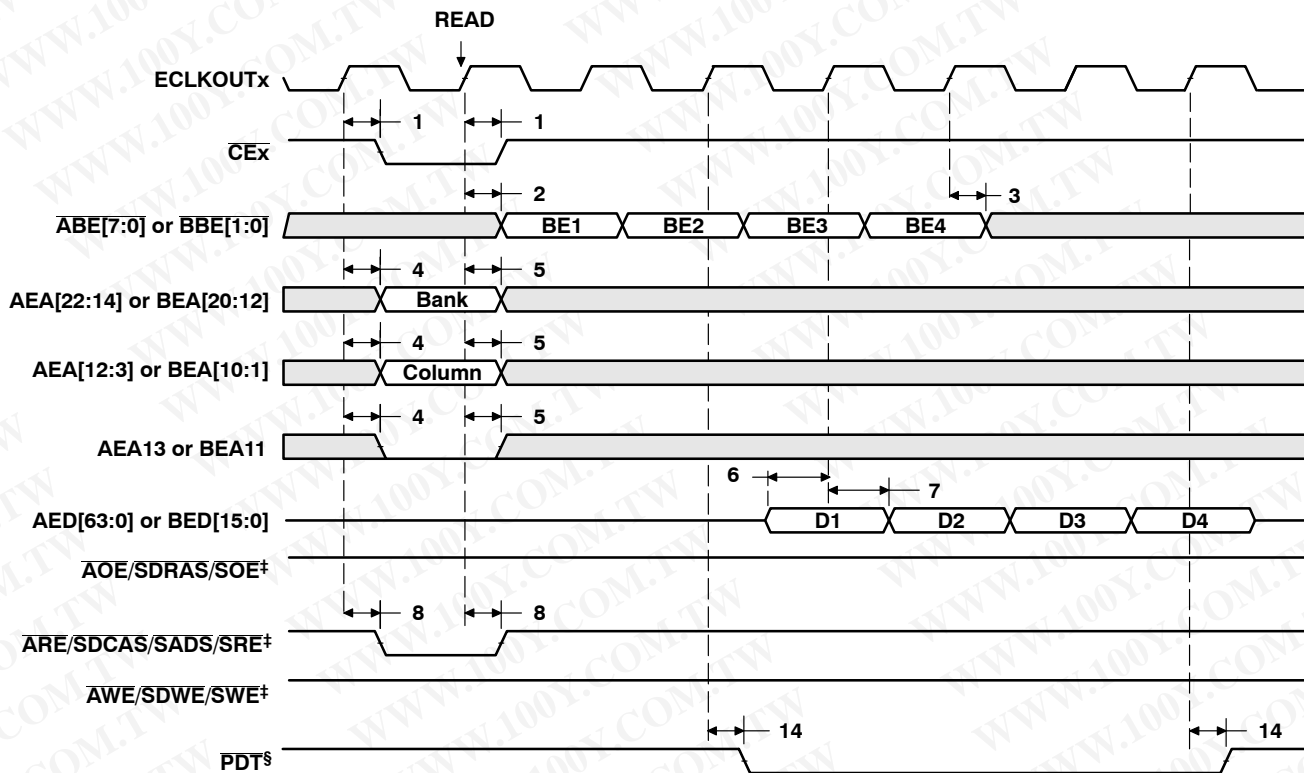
READ

ECLKOUTx

1 1

$\overline{\text{CEx}}$

2 3

$\overline{\text{ABE[7:0]}}$ or $\overline{\text{BBE[1:0]}}$ BE1 BE2 BE3 BE4

4 5

AEA[22:14] or BEA[20:12] Bank

4 5

AEA[12:3] or BEA[10:1] Column

4 5

AEA13 or BEA11

6 7

AED[63:0] or BED[15:0] D1 D2 D3 D4

$\overline{\text{AOE}}$/$\overline{\text{SDRAS}}$/$\overline{\text{SOE}}$‡

8 8

$\overline{\text{ARE}}$/$\overline{\text{SDCAS}}$/$\overline{\text{SADS}}$/$\overline{\text{SRE}}$‡

$\overline{\text{AWE}}$/$\overline{\text{SDWE}}$/$\overline{\text{SWE}}$‡

14 14

$\overline{\text{PDT}}$§

WWW.100Y.COM.TW